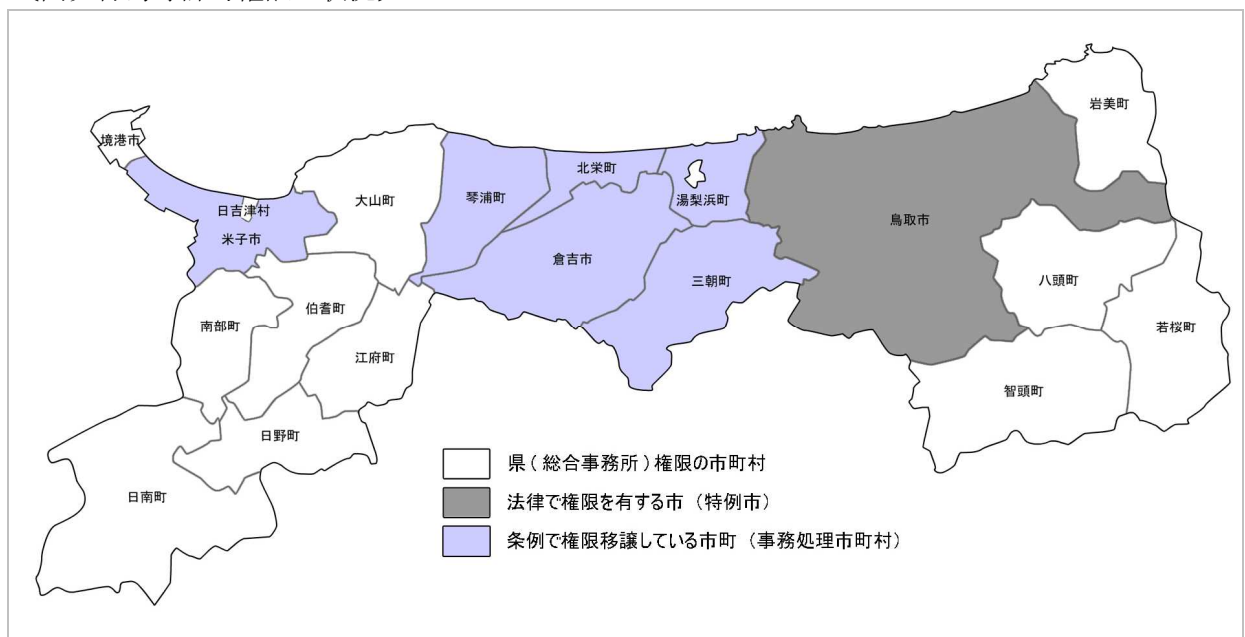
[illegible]

岩美町

境港市

北栄町

琴浦町

湯梨浜町

大山町

日吉津村

鳥取市

米子市

倉吉市

八頭町

三朝町

南部町

伯耆町

若桜町

江府町

智頭町

日野町

日南町

県（総合事務所）権限の市町村

法律で権限を有する市（特例市）

条例で権限移譲している市町（事務処理市町村）